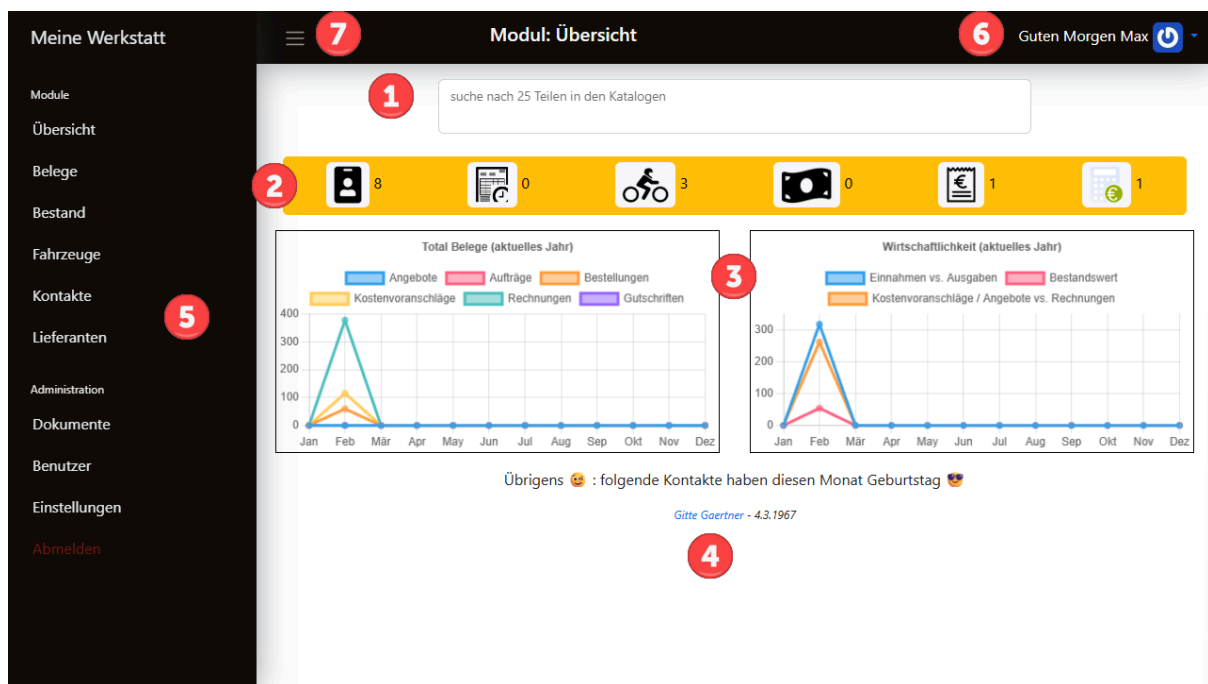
Meine Werkstatt

7

Modul: Übersicht

6

Guten Morgen Max

Module

Übersicht

Belege

Bestand

Fahrzeuge

Kontakte

Lieferanten

5

Administration

Dokumente

Benutzer

Einstellungen

Abmelden

1

suche nach 25 Teilen in den Katalogen

2

8

0

3

0

1

1

Total Belege (aktuelles Jahr)

Angebote Aufträge Bestellungen Kostenvoranschläge Rechnungen Gutschriften

400
300
200
100
0

Jan Feb Mär Apr May Jun Jul Aug Sep Okt Nov Dez

3

Wirtschaftlichkeit (aktuelles Jahr)

Einnahmen vs. Ausgaben Bestandswert Kostenvoranschläge / Angebote vs. Rechnungen

300
200
100
0

Jan Feb Mär Apr May Jun Jul Aug Sep Okt Nov Dez

Übrigens 😜 : folgende Kontakte haben diesen Monat Geburtstag 😎

Gitte Gaertner - 4.3.1967

4